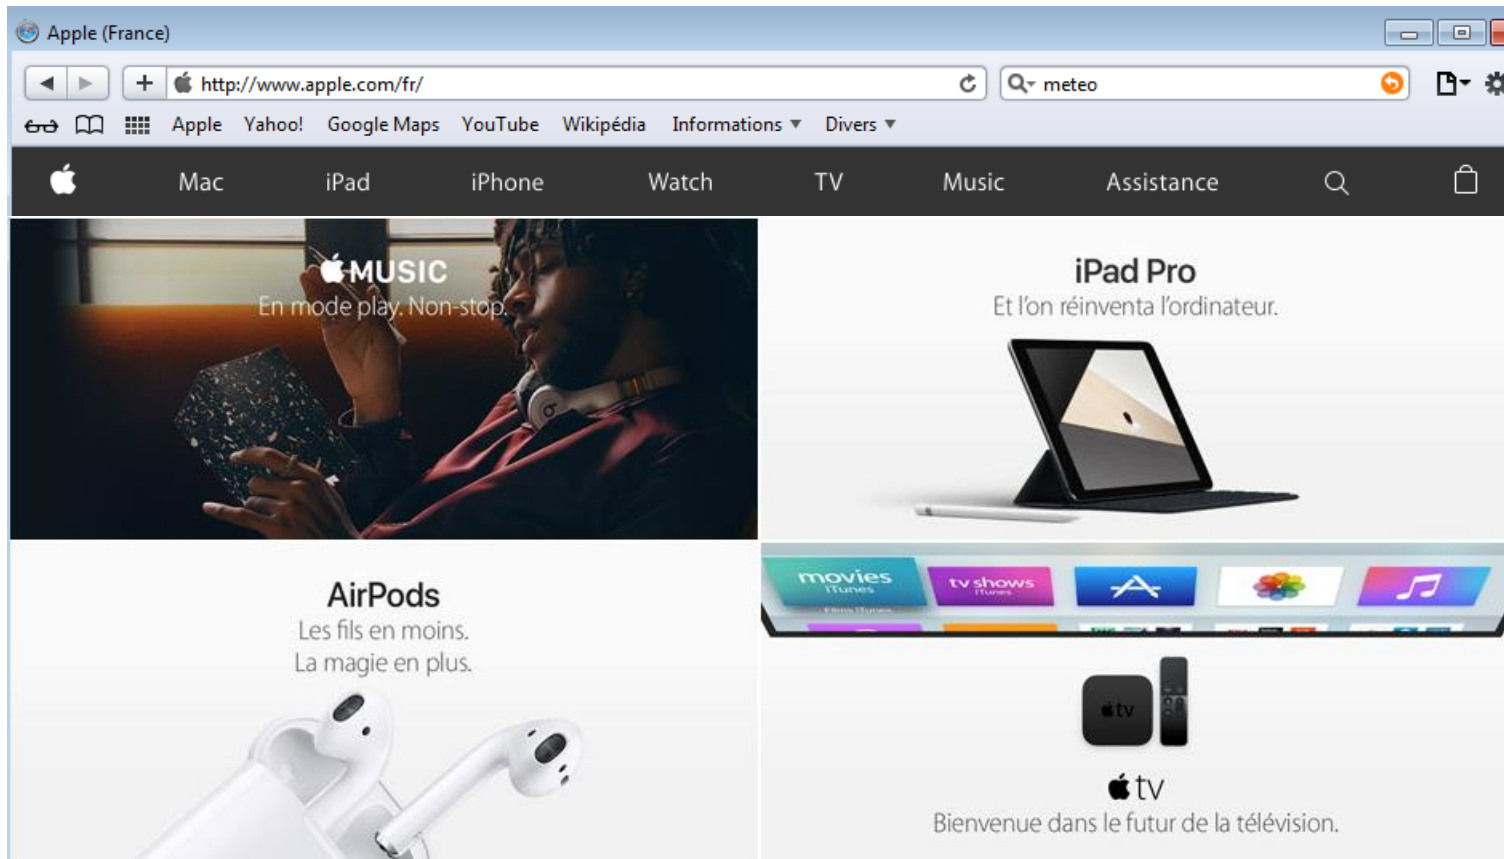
Apple (France)

http://www.apple.com/fr/

meteo

Apple Yahoo! Google Maps YouTube Wikipédia Informations ▼ Divers ▼

Mac iPad iPhone Watch TV Music Assistance

MUSIC
En mode play. Non-stop.

iPad Pro
Et l'on réinventa l'ordinateur.

AirPods
Les fils en moins.
La magie en plus.

movies iTunes
tv shows iTunes

tv

tv
Bienvenue dans le futur de la télévision.